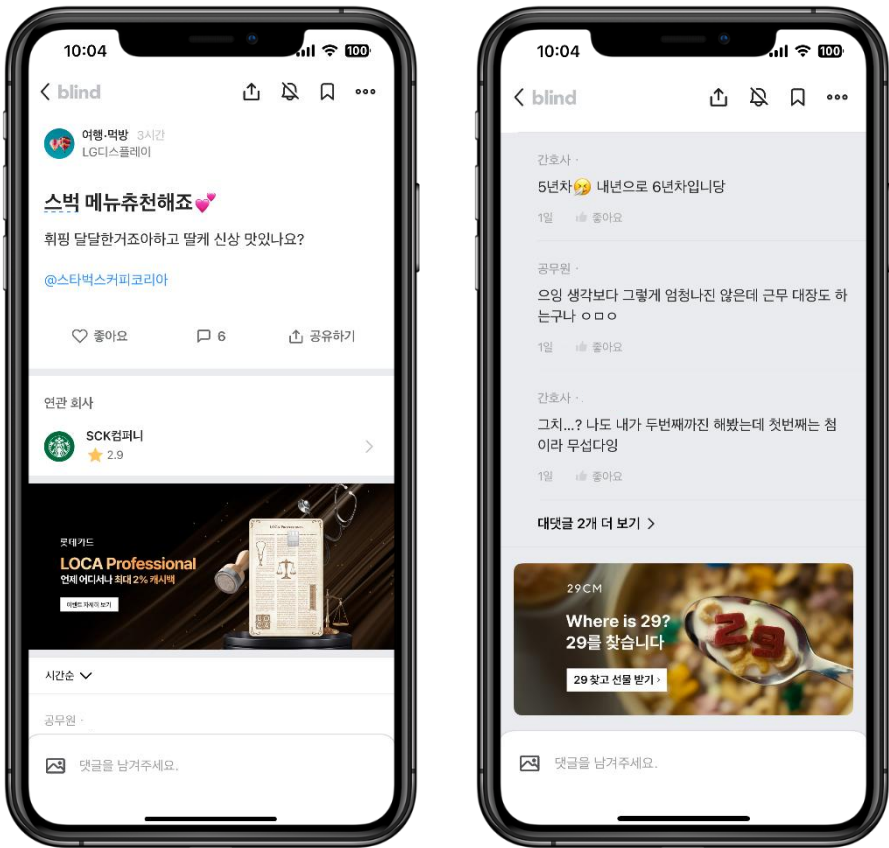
10:04 100

blind

여행·먹방 3시간
LG디스플레이

스벅 메뉴추천해죠💕

휘핑 달달한거죠아하고 딸케 신상 맛있나요?

@스타벅스커피코리아

좋아요 6 공유하기

연관 회사

SCK컴퍼니
2.9

롯데카드
LOCA Professional
언제 어디서나 최대 2% 캐시백
이벤트 자세히 보기

시간순

공무원 ·

댓글을 남겨주세요.

10:04 100

blind

간호사 ·
5년차😢 내년으로 6년차입니당
1일 좋아요

공무원 ·
으잉 생각보다 그렇게 엄청나진 않은데 근무 대장도 하는구나 ㅇㅇㅇ
1일 좋아요

간호사 ·
그치...? 나도 내가 두번째까진 해봤는데 첫번째는 첨이라 무섭다잉
1일 좋아요

대댓글 2개 더 보기

29CM
Where is 29?
29를 찾습니다
29 찾고 선물 받기

댓글을 남겨주세요.